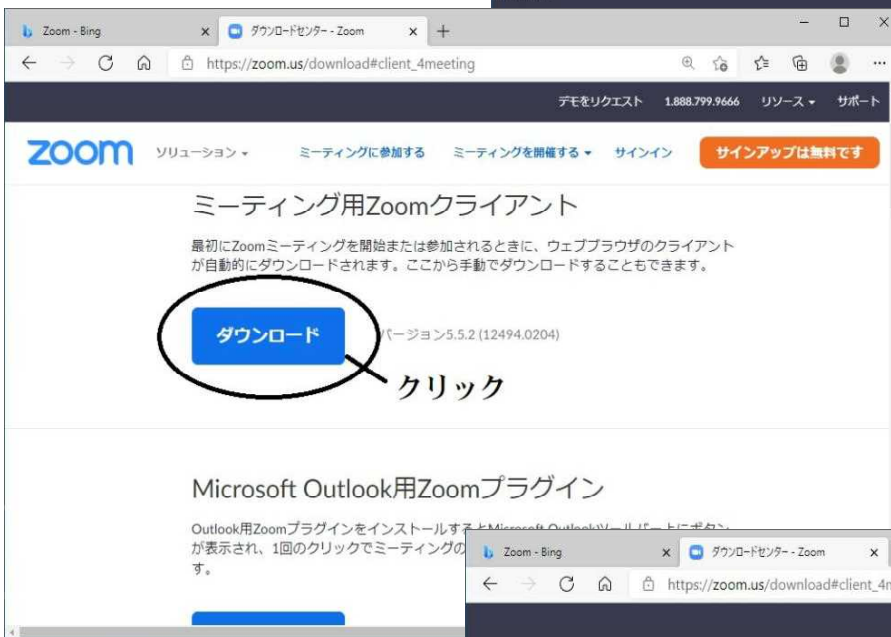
Zoom - Bing × ダウンロードセンター - Zoom × +

https://zoom.us/download#client_4meeting

デモをリクエスト 1.888.799.9666 リソース サポート

zoom ソリューション ミーティングに参加する ミーティングを開催する サインイン サインアップは無料です

ミーティング用Zoomクライアント

最初にZoomミーティングを開始または参加されるときに、ウェブブラウザのクライアントが自動的にダウンロードされます。ここから手動でダウンロードすることもできます。

ダウンロード バージョン5.5.2 (12494.0204)

クリック

Microsoft Outlook用Zoomプラグイン

Outlook用Zoomプラグインをインストールする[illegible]が表示され、1回のクリックでミーティングの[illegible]す。

Zoom - Bing × ダウンロードセンター - Zoom ×

https://zoom.us/download#client_4m